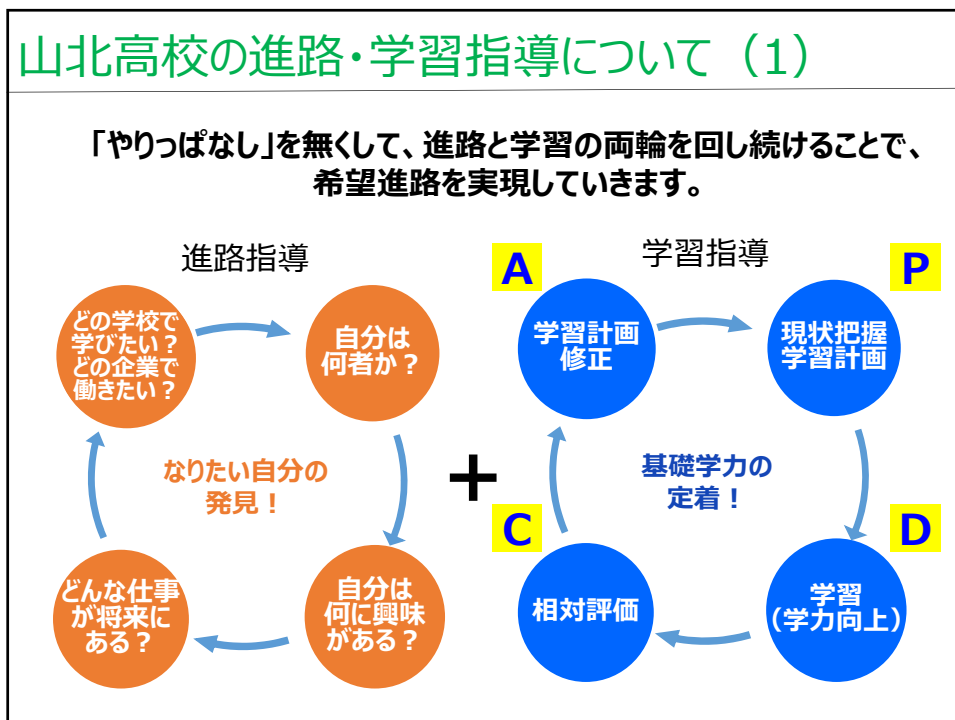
山北高校の進路・学習指導について（1）

「やりっぱなし」を無くして、進路と学習の両輪を回し続けることで、希望進路を実現していきます。

進路指導

どの学校で学びたい？どの企業で働きたい？

自分は何者か？

なりたい自分の発見！

自分は何に興味がある？

どんな仕事が将来にある？

+

学習指導

A

P

学習計画修正

現状把握学習計画

基礎学力の定着！

C

D

相対評価

学習（学力向上）